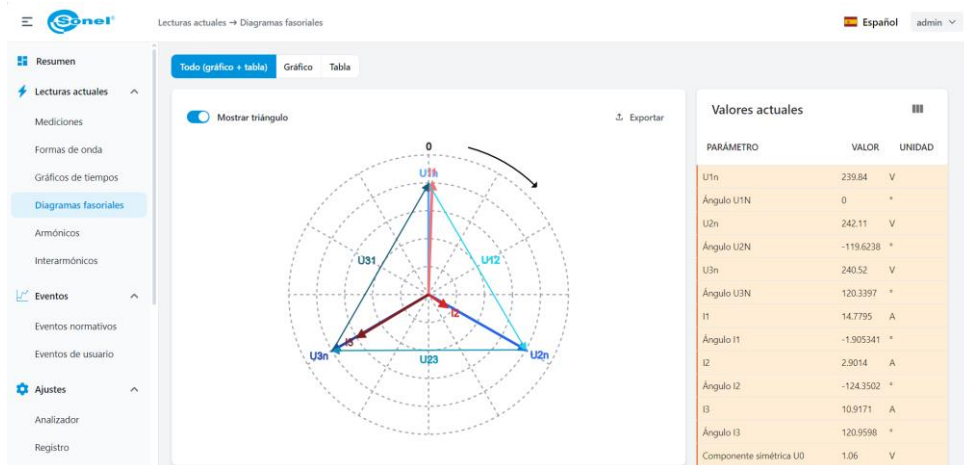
Sonel

Lecturas actuales → Diagramas fasoriales

Español admin

Resumen
Lecturas actuales
Mediciones
Formas de onda
Gráficos de tiempos
Diagramas fasoriales
Armónicos
Interarmónicos
Eventos
Eventos normativos
Eventos de usuario
Ajustes
Analizador
Registro

Todo (gráfico + tabla) Gráfico Tabla

Mostrar triángulo

Exportar

0

U1n
U31
U12
I2
I3
I1
U3n
U23
U2n

Valores actuales

| PARÁMETRO | VALOR | UNIDAD |
|---|---|---|
| U1n | 239.84 | V |
| Ángulo U1N | 0 | ° |
| U2n | 242.11 | V |
| Ángulo U2N | -119.6238 | ° |
| U3n | 240.52 | V |
| Ángulo U3N | 120.3397 | ° |
| I1 | 14.7795 | A |
| Ángulo I1 | -1.905341 | ° |
| I2 | 2.9014 | A |
| Ángulo I2 | -124.3502 | ° |
| I3 | 10.9171 | A |
| Ángulo I3 | 120.9598 | ° |
| Componente simétrica U0 | 1.06 | V |